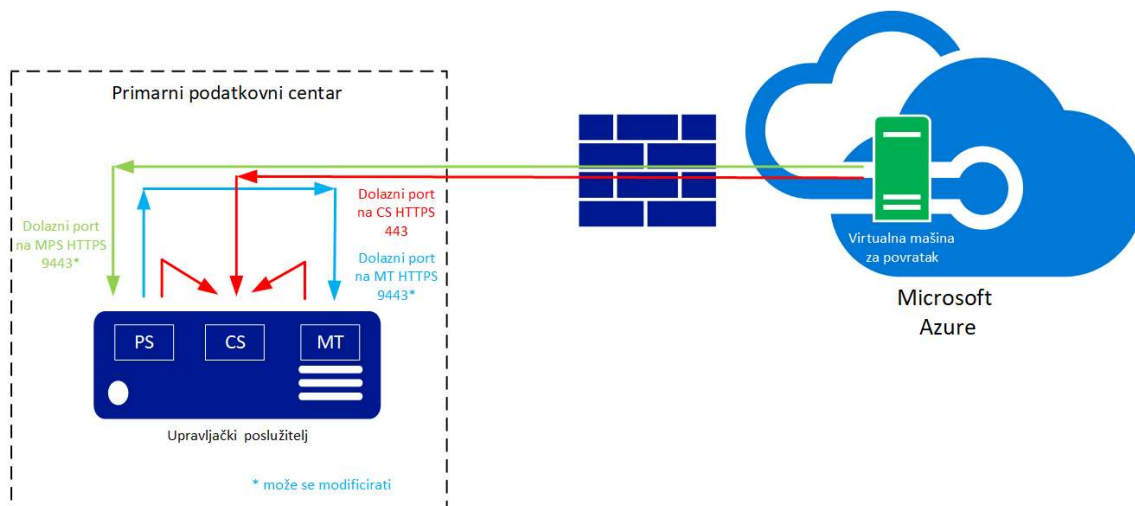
Primarni podatkovni centar

Dolazni port na MPS HTTPS 9443*

Dolazni port na CS HTTPS 443

Dolazni port na MT HTTPS 9443*

PS

CS

MT

Upravljački poslužitelj

* može se modificirati

Virtualna mašina za povratak

Microsoft Azure